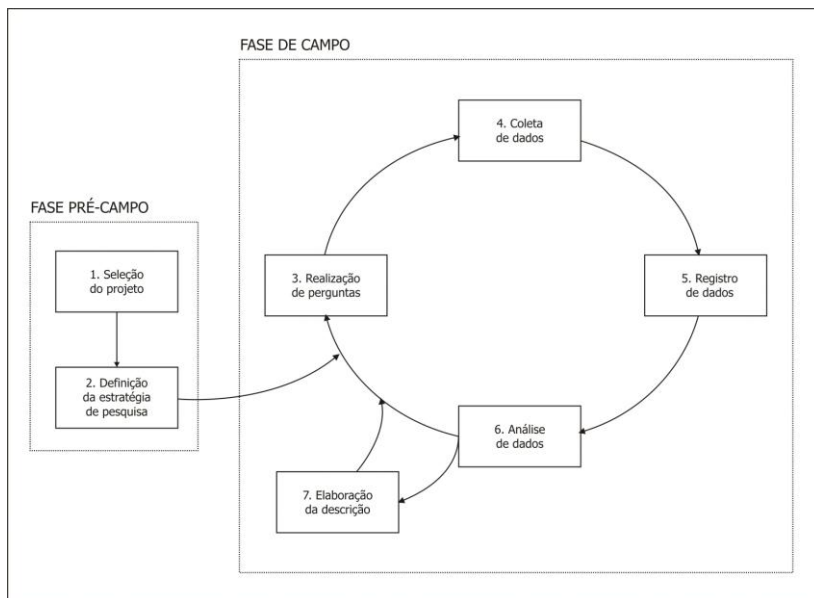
FASE DE CAMPO

FASE PRÉ-CAMPO

1. Seleção do projeto

2. Definição da estratégia de pesquisa

3. Realização de perguntas

4. Coleta de dados

5. Registro de dados

6. Análise de dados

7. Elaboração da descrição